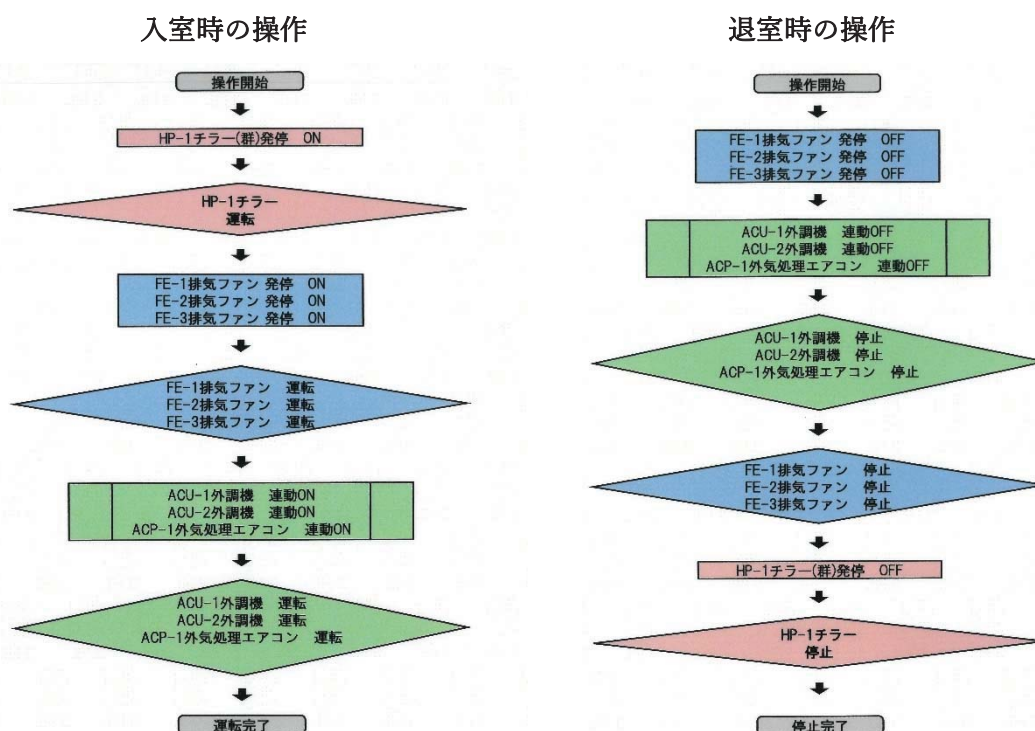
入室時の操作

操作開始

HP-1チラー(群)発停 ON

HP-1チラー
運転

FE-1排気ファン 発停 ON
FE-2排気ファン 発停 ON
FE-3排気ファン 発停 ON

FE-1排気ファン 運転
FE-2排気ファン 運転
FE-3排気ファン 運転

ACU-1外調機 連動ON
ACU-2外調機 連動ON
ACP-1外気処理エアコン 連動ON

ACU-1外調機 運転
ACU-2外調機 運転
ACP-1外気処理エアコン 運転

運転完了

退室時の操作

操作開始

FE-1排気ファン 発停 OFF
FE-2排気ファン 発停 OFF
FE-3排気ファン 発停 OFF

ACU-1外調機 連動OFF
ACU-2外調機 連動OFF
ACP-1外気処理エアコン 連動OFF

ACU-1外調機 停止
ACU-2外調機 停止
ACP-1外気処理エアコン 停止

FE-1排気ファン 停止
FE-2排気ファン 停止
FE-3排気ファン 停止

HP-1チラー(群)発停 OFF

HP-1チラー
停止

停止完了